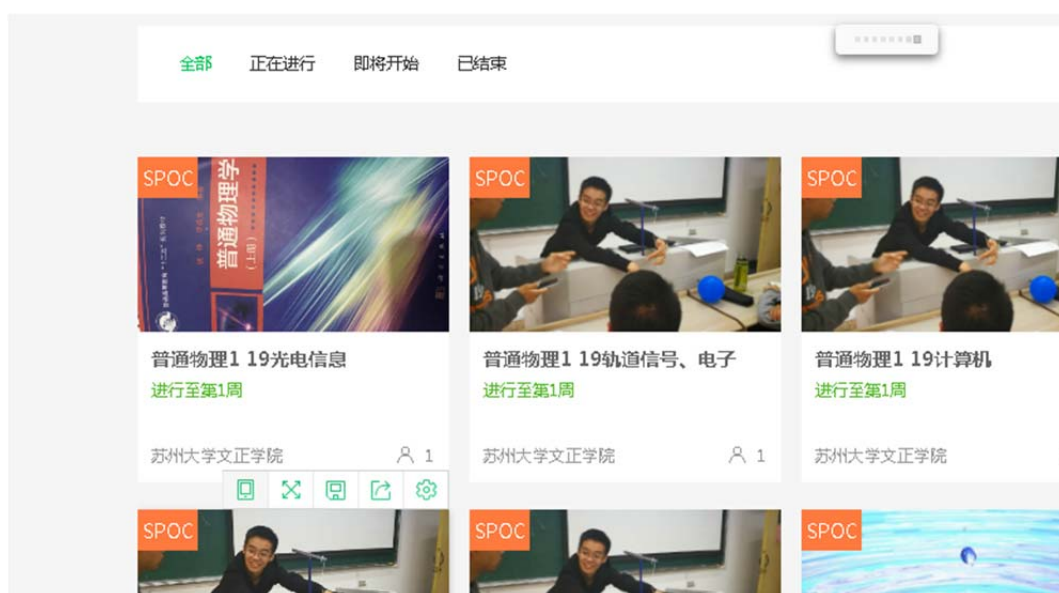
全部　正在进行　即将开始　已结束

SPOC
普通物理学
(上册)
普通物理1 19光电信息
进行至第1周
苏州大学文正学院　1

SPOC
普通物理1 19轨道信号、电子
进行至第1周
苏州大学文正学院　1

SPOC
普通物理1 19计算机
进行至第1周
苏州大学文正学院

SPOC

SPOC

SPOC